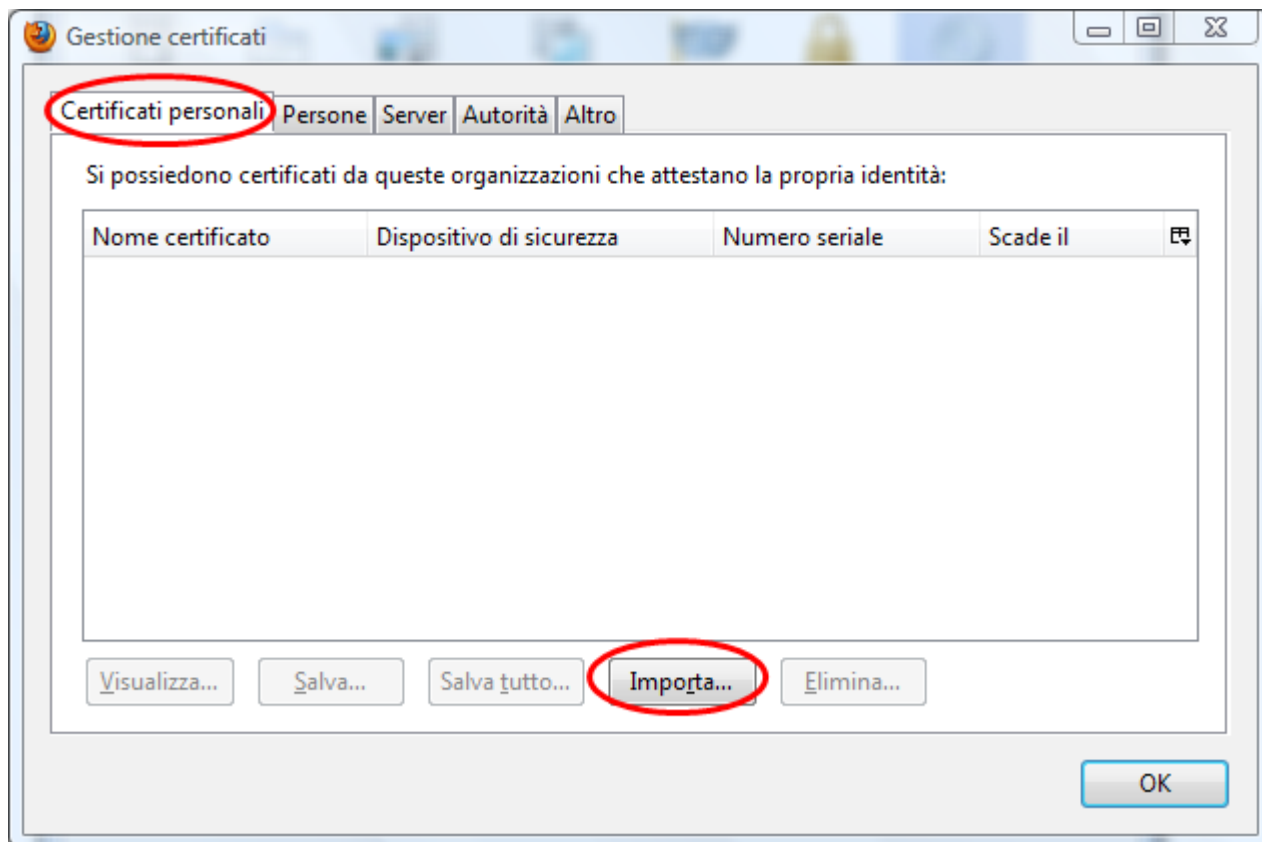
Gestione certificati

Certificati personali | Persone | Server | Autorità | Altro

Si possiedono certificati da queste organizzazioni che attestano la propria identità:

| Nome certificato | Dispositivo di sicurezza | Numero seriale | Scade il |
|---|---|---|---|

Visualizza... | Salva... | Salva tutto... | Importa... | Elimina...

OK